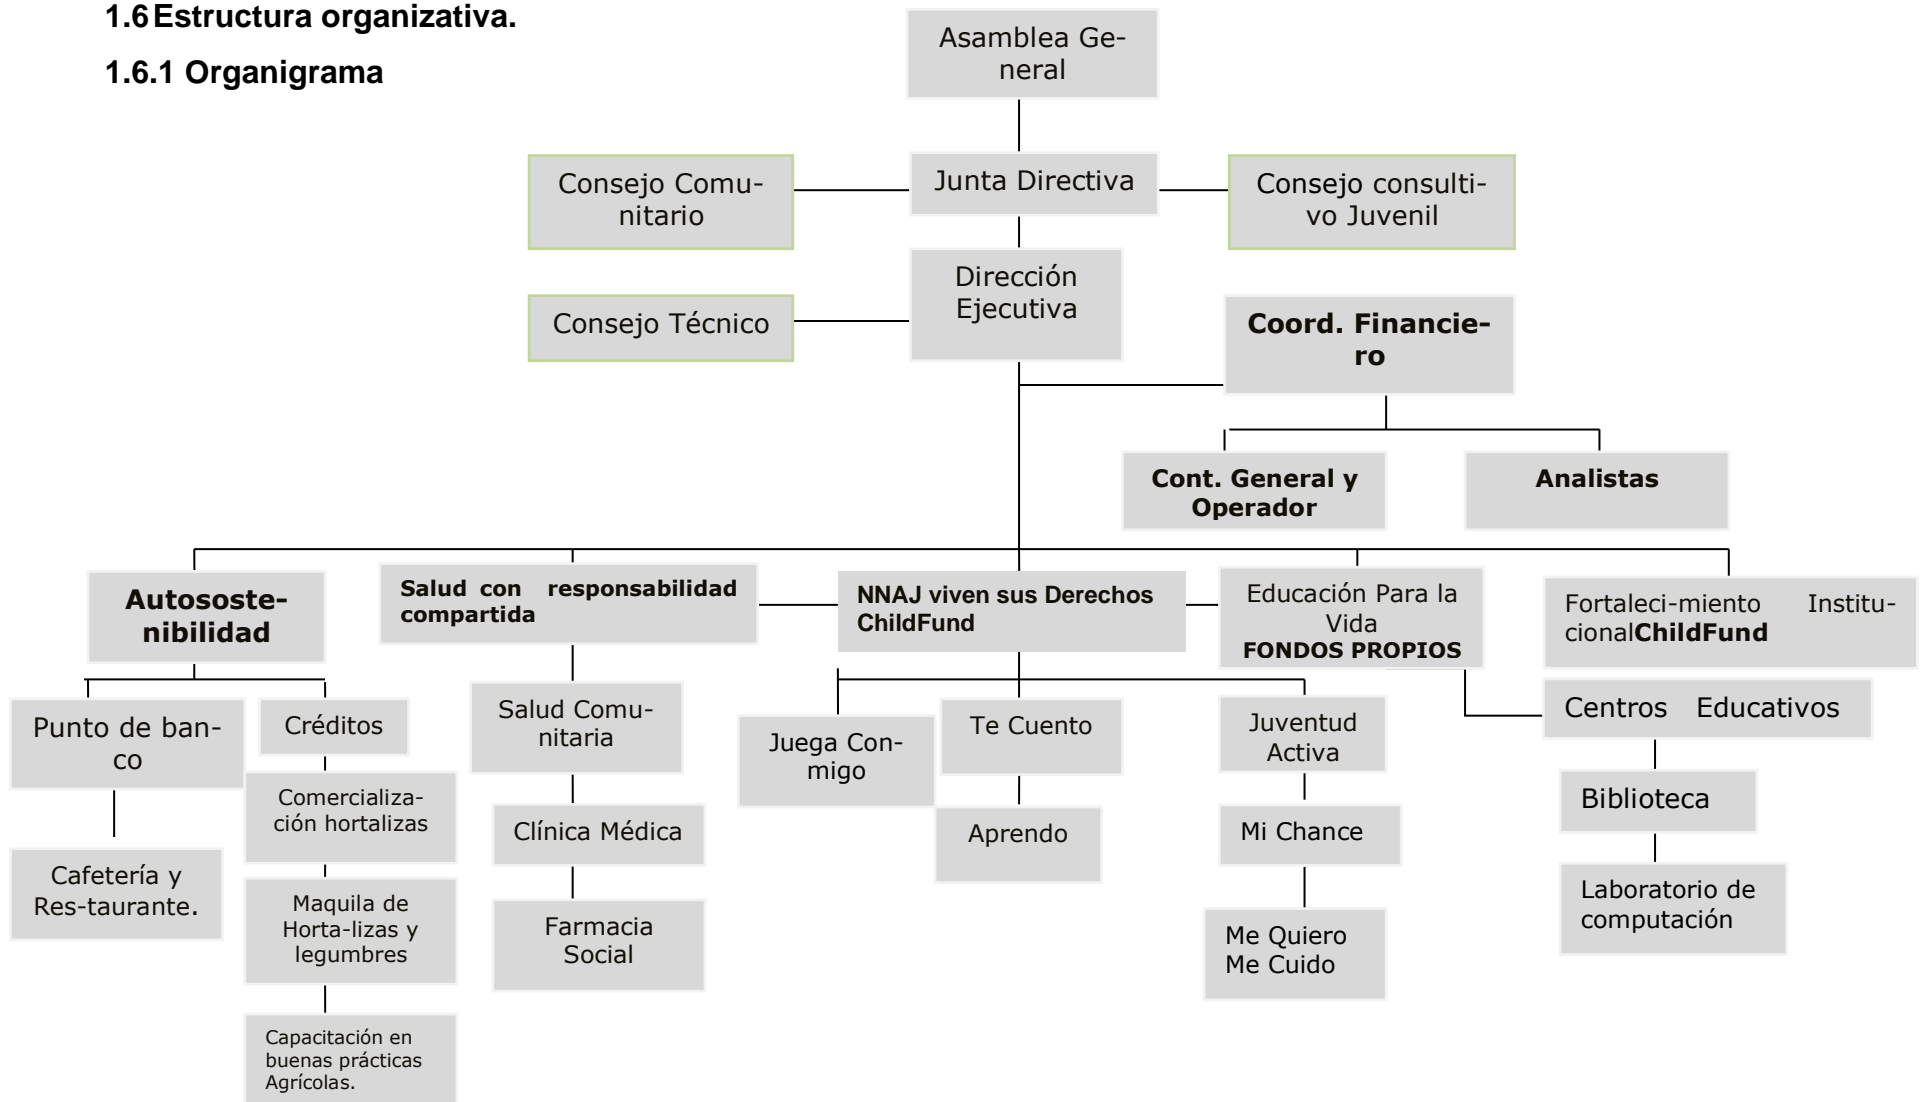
1.6 Estructura organizativa.

1.6.1 Organigrama

Asamblea General

Consejo Comunitario

Junta Directiva

Consejo consultivo Juvenil

Consejo Técnico

Dirección Ejecutiva

Coord. Financiero

Cont. General y Operador

Analistas

Autosostenibilidad

Salud con responsabilidad compartida

NNAJ viven sus Derechos ChildFund

Educación Para la Vida FONDOS PROPIOS

Fortaleci-miento InstitucionalChildFund

Punto de banco

Créditos

Cafetería y Res-taurante.

Comercialización hortalizas

Maquila de Horta-lizas y legumbres

Capacitación en buenas prácticas Agrícolas.

Salud Comunitaria

Clínica Médica

Farmacia Social

Juega Conmigo

Te Cuento

Aprendo

Juventud Activa

Mi Chance

Me Quiero Me Cuido

Centros Educativos

Biblioteca

Laboratorio de computación